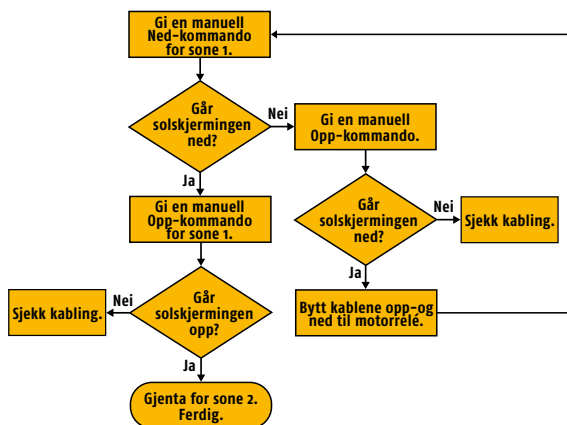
Gi en manuell Ned-kommando for sone 1.

Går solskjermingen ned?

Nei

Gi en manuell Opp-kommando.

Går solskjermingen ned?

Nei

Sjekk kabling.

Ja

Bytt kablene opp-og ned til motorrelé.

Ja

Gi en manuell Opp-kommando for sone 1.

Går solskjermingen opp?

Nei

Sjekk kabling.

Ja

Gjenta for sone 2. Ferdig.